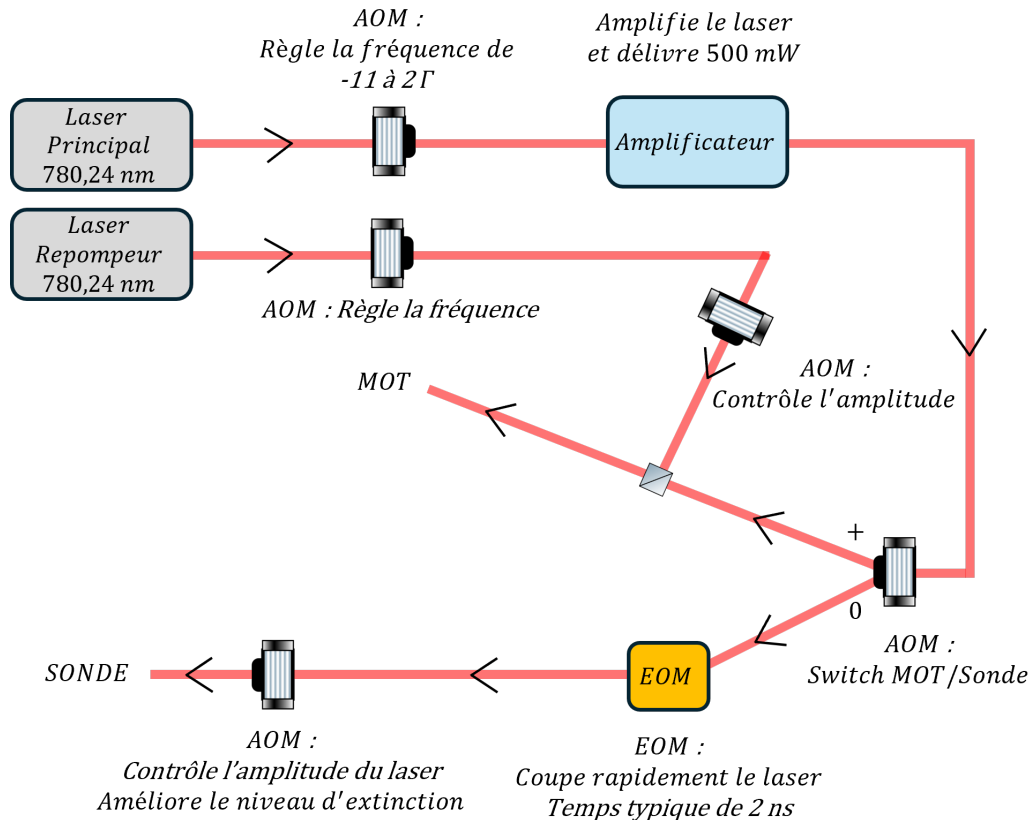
AOM :
Règle la fréquence de -11 à 2Γ

Amplifie le laser et délivre 500 mW

Laser Principal 780,24 nm

Amplificateur

Laser Repompeur 780,24 nm

AOM : Règle la fréquence

AOM :
Contrôle l'amplitude

MOT

+

0

AOM :
Switch MOT/Sonde

SONDE

EOM

AOM :
Contrôle l'amplitude du laser
Améliore le niveau d'extinction

EOM :
Coupe rapidement le laser
Temps typique de 2 ns